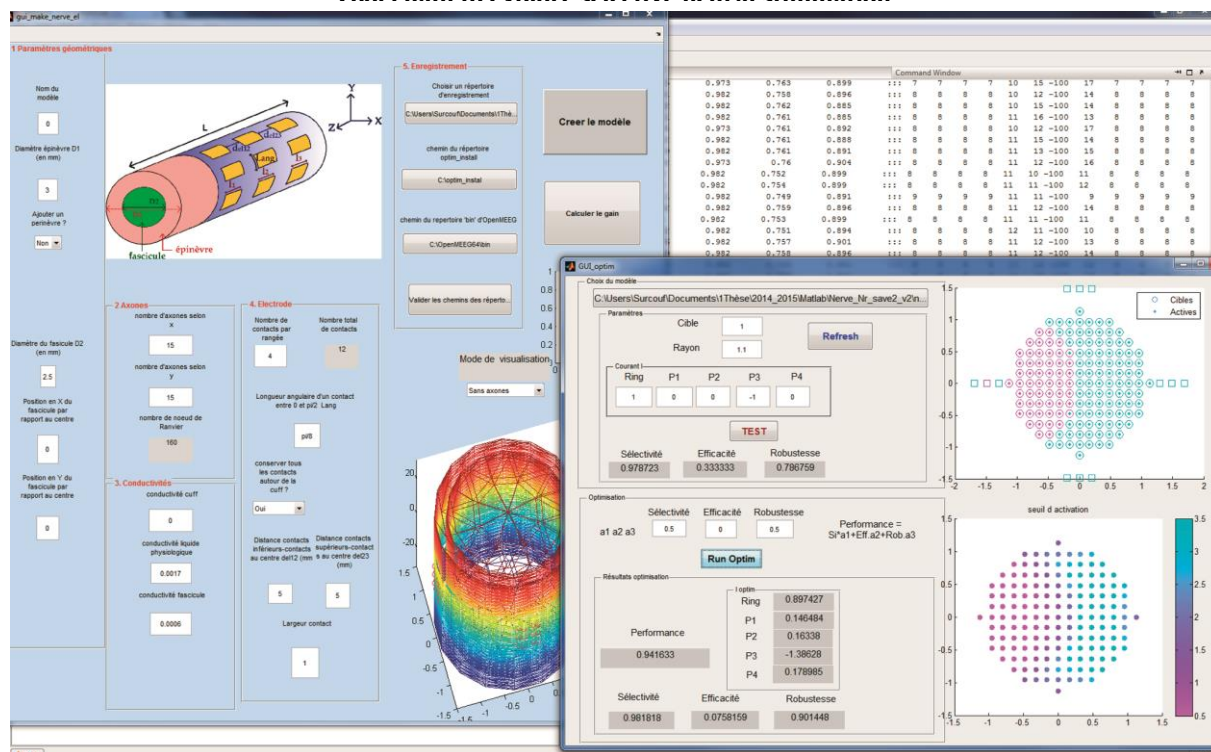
gui_make_nerve_el

1 Paramètres géométriques

Nom du modèle

0

Diamètre épinèvre D1 (en mm)

3

Ajouter un perinèvre ?

Non

L

Y

Z

X

Lang

fascicule

épinèvre

Diamètre du fascicule D2 (en mm)

2.5

Position en X du fascicule par rapport au centre

0

Position en Y du fascicule par rapport au centre

0

2 Axones

nombre d'axones selon x

15

nombre d'axones selon y

15

nombre de noeud de Ranvier

160

3. Conductivités

conductivité cuff

0

conductivité liquide physiologique

0.0017

conductivité fascicule

0.0006

4. Electrode

Nombre de contacts par rangée

4

Nombre total de contacts

12

Longueur angulaire d'un contact entre 0 et pi/2 Lang

pi/8

conserver tous les contacts autour de la cuff ?

Oui

Distance contacts inférieurs-contacts au centre del12 (mm)

5

Distance contacts supérieurs-contacts au centre del23 (mm)

5

Largeur contact

1

5. Enregistrement

Choisir un répertoire d'enregistrement

C:\Users\Surcouf\Documents\1Thè...

chemin du répertoire optim_install

C:\optim_instal

chemin du repertoire 'bin' d'OpenMEEG

C:\OpenMEEG64\bin

Valider les chemins des réperto...

Creer le modèle

Calculer le gain

Mode de visualisation

Sans axones

Command Window

| 0.973 | 0.763 | 0.899 | ::: | 7 | 7 | 7 | 7 | 10 | 15 -100 | 17 | 7 | 7 | 7 |
|---|---|---|---|---|---|---|---|---|---|---|---|---|---|
| 0.982 | 0.758 | 0.896 | ::: | 8 | 8 | 8 | 8 | 10 | 12 -100 | 14 | 8 | 8 | 8 |
| 0.982 | 0.762 | 0.885 | ::: | 8 | 8 | 8 | 8 | 10 | 15 -100 | 14 | 8 | 8 | 8 |
| 0.982 | 0.761 | 0.885 | ::: | 8 | 8 | 8 | 8 | 11 | 16 -100 | 13 | 8 | 8 | 8 |
| 0.973 | 0.761 | 0.892 | ::: | 8 | 8 | 8 | 8 | 10 | 12 -100 | 17 | 8 | 8 | 8 |
| 0.982 | 0.761 | 0.888 | ::: | 8 | 8 | 8 | 8 | 11 | 15 -100 | 14 | 8 | 8 | 8 |
| 0.982 | 0.761 | 0.891 | ::: | 8 | 8 | 8 | 8 | 11 | 13 -100 | 15 | 8 | 8 | 8 |
| 0.973 | 0.76 | 0.904 | ::: | 8 | 8 | 8 | 8 | 11 | 12 -100 | 16 | 8 | 8 | 8 |
| 0.982 | 0.752 | 0.899 | ::: | 8 | 8 | 8 | 8 | 11 | 10 -100 | 11 | 8 | 8 | 8 |
| 0.982 | 0.754 | 0.899 | ::: | 8 | 8 | 8 | 8 | 11 | 11 -100 | 12 | 8 | 8 | 8 |
| 0.982 | 0.749 | 0.891 | ::: | 9 | 9 | 9 | 9 | 11 | 11 -100 | 9 | 9 | 9 | 9 |
| 0.982 | 0.759 | 0.896 | ::: | 8 | 8 | 8 | 8 | 11 | 12 -100 | 14 | 8 | 8 | 8 |
| 0.982 | 0.753 | 0.899 | ::: | 8 | 8 | 8 | 8 | 11 | 11 -100 | 11 | 8 | 8 | 8 |
| 0.982 | 0.751 | 0.894 | ::: | 8 | 8 | 8 | 8 | 12 | 11 -100 | 10 | 8 | 8 | 8 |
| 0.982 | 0.757 | 0.901 | ::: | 8 | 8 | 8 | 8 | 11 | 12 -100 | 13 | 8 | 8 | 8 |

GUI_optim

Choix du modèle

C:\Users\Surcouf\Documents\1Thèse\2014_2015\Matlab\Nerve_Nr_save2_v2\n...

Paramètres

Cible 1

Rayon 1.1

Refresh

Courant I

| Ring | P1 | P2 | P3 | P4 |
|---|---|---|---|---|
| 1 | 0 | 0 | -1 | 0 |

TEST

| Sélectivité | Efficacité | Robustesse |
|---|---|---|
| 0.978723 | 0.333333 | 0.786759 |

Optimisation

a1 a2 a3

| Sélectivité | Efficacité | Robustesse |
|---|---|---|
| 0.5 | 0 | 0.5 |

Performance = Si*a1+Eff.a2+Rob.a3

Run Optim

Résultats optimisation

I optim

| Ring | 0.897427 |
|---|---|
| P1 | 0.146484 |
| P2 | 0.16338 |
| P3 | -1.38628 |
| P4 | 0.178985 |

Performance

0.941633

| Sélectivité | Efficacité | Robustesse |
|---|---|---|
| 0.981818 | 0.0758159 | 0.901448 |

Cibles

Actives

seuil d activation

3.5 3 2.5 2 1.5 1 0.5

-2 -1.5 -1 -0.5 0 0.5 1 1.5 2